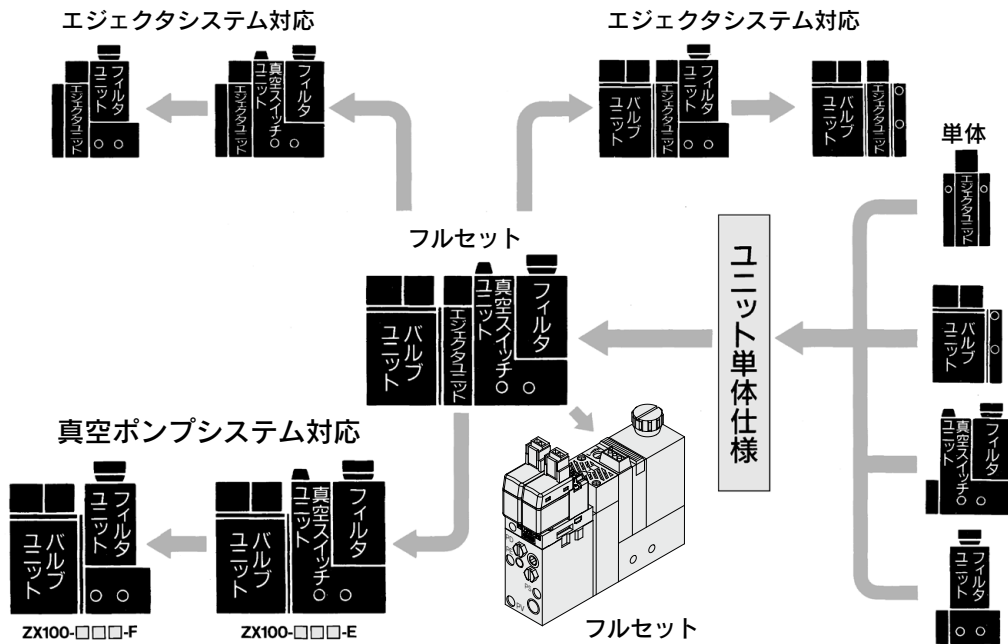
エジェクタシステム対応

フィルタユニット
エジェクタユニット

真空スイッチユニット
フィルタ
エジェクタユニット

エジェクタシステム対応

バルブユニット
エジェクタユニット
フィルタユニット

バルブユニット
エジェクタユニット

単体

エジェクタユニット

バルブユニット

真空スイッチユニット
フィルタ

フィルタユニット

フルセット

バルブユニット
エジェクタユニット
真空スイッチユニット
フィルタ

ユニット単体仕様

真空ポンプシステム対応

バルブユニット
フィルタユニット

バルブユニット
真空スイッチユニット
フィルタ

ZX100-□□□-F

ZX100-□□□-E

フルセット